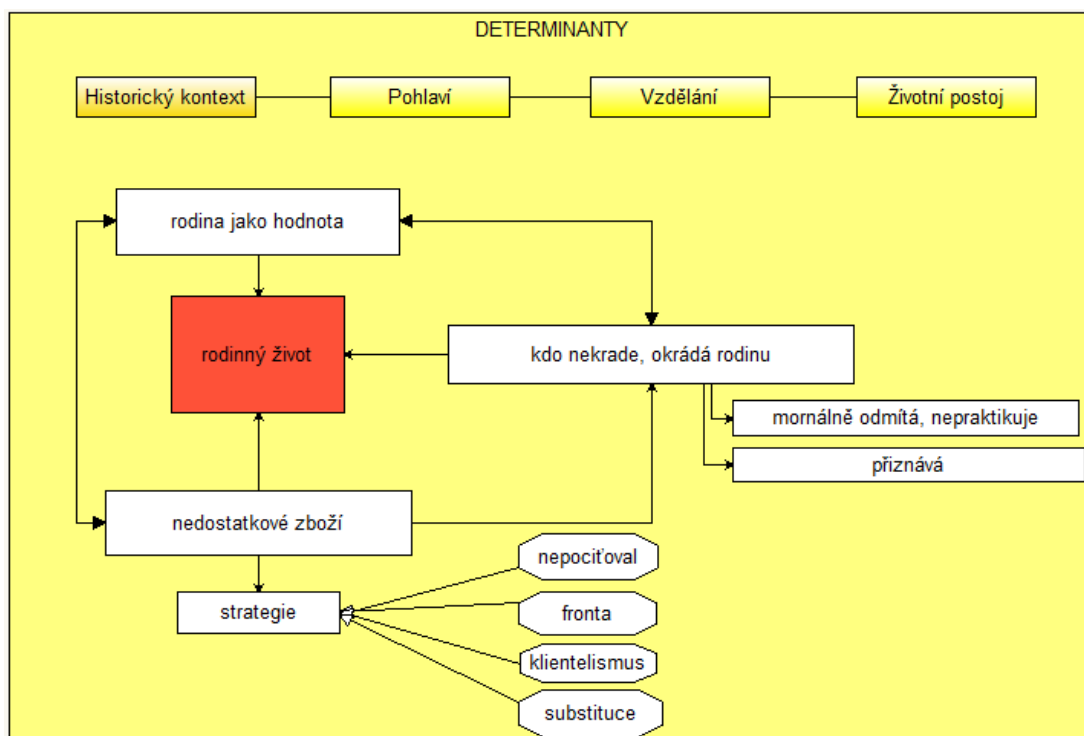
DETERMINANTY

Historický kontext

Pohlaví

Vzdělání

Životní postoj

rodina jako hodnota

rodinný život

kdo nekrade, okrádá rodinu

mornálně odmítá, nepraktikuje

přiznává

nedostatkové zboží

strategie

nepociťoval

fronta

klientelismus

substituce